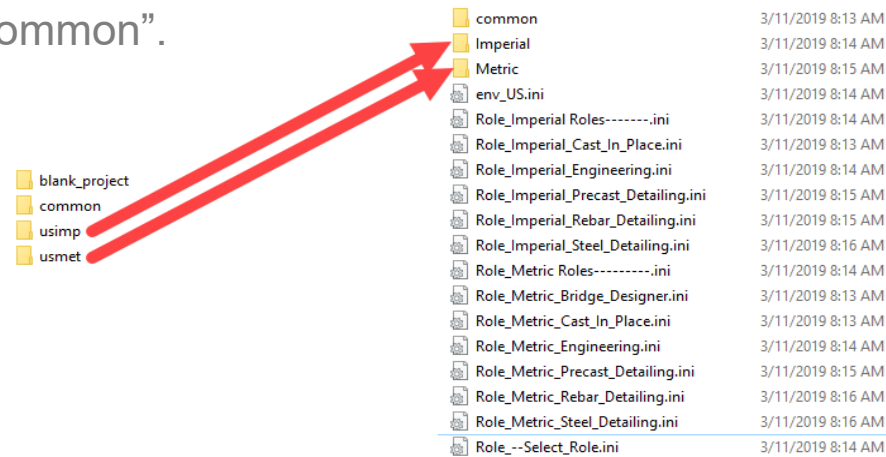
ommon".

blank_project
common
usimp
usmet

| | |
|---|---|
| common | 3/11/2019 8:13 AM |
| Imperial | 3/11/2019 8:14 AM |
| Metric | 3/11/2019 8:15 AM |
| env_US.ini | 3/11/2019 8:14 AM |
| Role_Imperial Roles-------.ini | 3/11/2019 8:14 AM |
| Role_Imperial_Cast_In_Place.ini | 3/11/2019 8:13 AM |
| Role_Imperial_Engineering.ini | 3/11/2019 8:14 AM |
| Role_Imperial_Precast_Detailing.ini | 3/11/2019 8:15 AM |
| Role_Imperial_Rebar_Detailing.ini | 3/11/2019 8:15 AM |
| Role_Imperial_Steel_Detailing.ini | 3/11/2019 8:16 AM |
| Role_Metric Roles---------.ini | 3/11/2019 8:14 AM |
| Role_Metric_Bridge_Designer.ini | 3/11/2019 8:13 AM |
| Role_Metric_Cast_In_Place.ini | 3/11/2019 8:13 AM |
| Role_Metric_Engineering.ini | 3/11/2019 8:14 AM |
| Role_Metric_Precast_Detailing.ini | 3/11/2019 8:15 AM |
| Role_Metric_Rebar_Detailing.ini | 3/11/2019 8:16 AM |
| Role_Metric_Steel_Detailing.ini | 3/11/2019 8:16 AM |
| Role_--Select_Role.ini | 3/11/2019 8:14 AM |